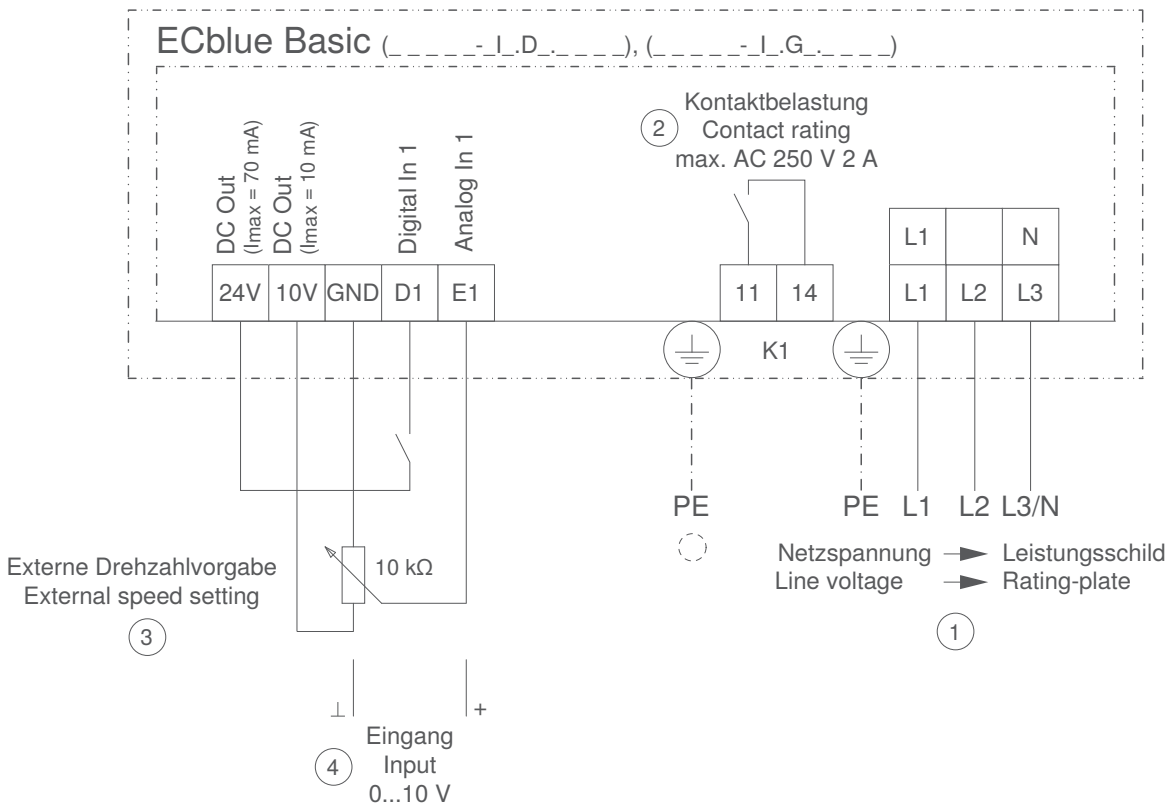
ECblue Basic (_ _ _ _ _-_I_.D_._ _ _ _), (_ _ _ _ _-_I_.G_._ _ _ _)

Kontaktbelastung
2 Contact rating
max. AC 250 V 2 A

DC Out (Imax = 70 mA)
DC Out (Imax = 10 mA)
Digital In 1
Analog In 1

| 24V | 10V | GND | D1 | E1 |
|---|---|---|---|---|

| 11 | 14 |
|---|---|

| L1 | | N |
|---|---|---|
| L1 | L2 | L3 |

K1

10 kΩ

PE PE L1 L2 L3/N

Externe Drehzahlvorgabe
External speed setting
3

Netzspannung → Leistungsschild
Line voltage → Rating-plate
1

⊥ +

4 Eingang
Input
0...10 V